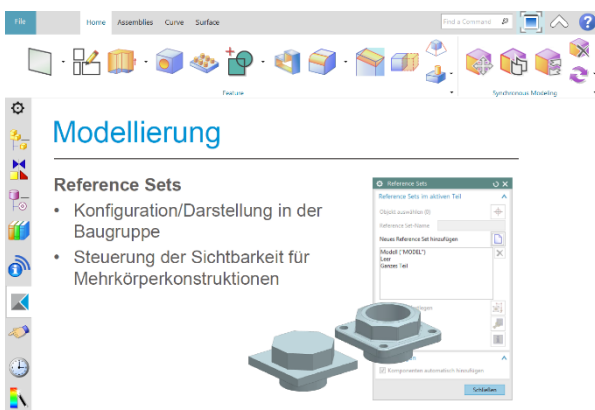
File
Home Assemblies Curve Surface
Find a Command
Feature
Synchronous Modeling

Modellierung

Reference Sets
• Konfiguration/Darstellung in der Baugruppe
• Steuerung der Sichtbarkeit für Mehrkörperkonstruktionen

Reference Sets
Reference Sets im aktiven Teil
Objekt auswählen (0)
Reference Set-Name
Neues Reference Set hinzufügen
Modell ("MODEL")
Leer
Ganzes Teil
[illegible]fügen
Komponenten automatisch hinzufügen
Schließen